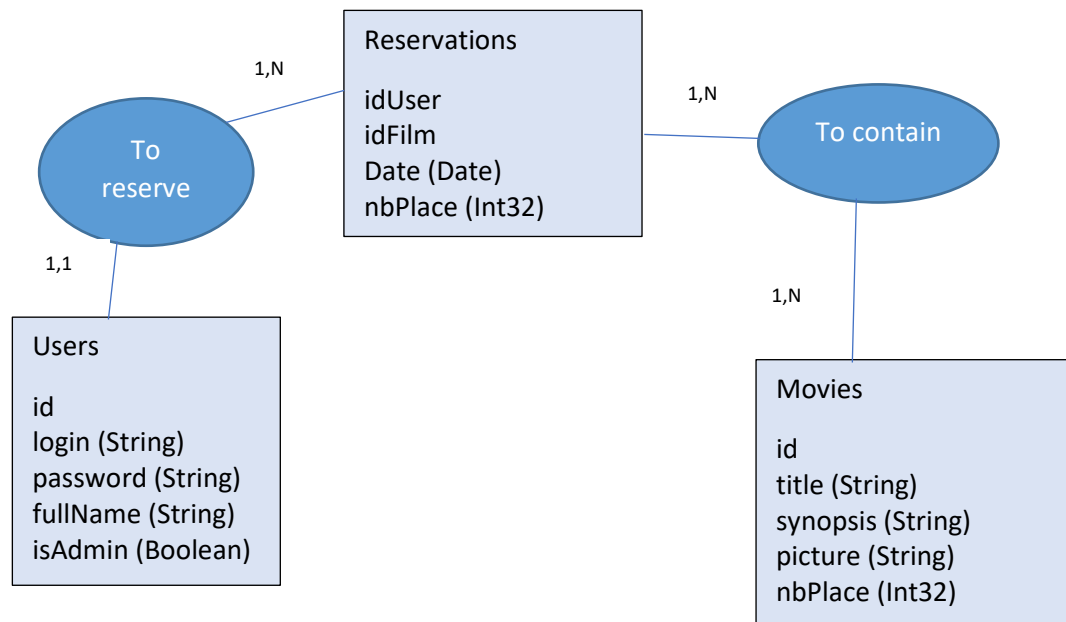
1,N

Reservations

idUser
idFilm
Date (Date)
nbPlace (Int32)

1,N

To contain

To reserve

1,1

1,N

Users

id
login (String)
password (String)
fullName (String)
isAdmin (Boolean)

Movies

id
title (String)
synopsis (String)
picture (String)
nbPlace (Int32)